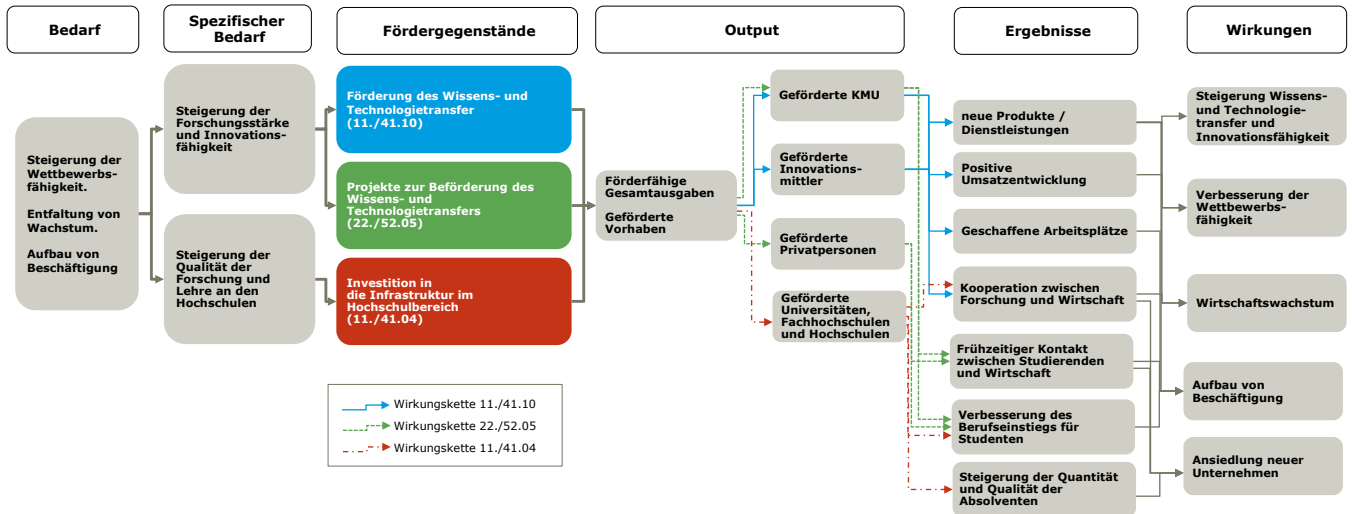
Bedarf

Spezifischer Bedarf

Fördergegenstände

Output

Ergebnisse

Wirkungen

Steigerung der Wettbewerbsfähigkeit.

Entfaltung von Wachstum.

Aufbau von Beschäftigung

Steigerung der Forschungsstärke und Innovationsfähigkeit

Steigerung der Qualität der Forschung und Lehre an den Hochschulen

Förderung des Wissens- und Technologietransfer (11./41.10)

Projekte zur Beförderung des Wissens- und Technologietransfers (22./52.05)

Investition in die Infrastruktur im Hochschulbereich (11./41.04)

Förderfähige Gesamtausgaben

Geförderte Vorhaben

Geförderte KMU

Geförderte Innovationsmittler

Geförderte Privatpersonen

Geförderte Universitäten, Fachhochschulen und Hochschulen

neue Produkte / Dienstleistungen

Positive Umsatzentwicklung

Geschaffene Arbeitsplätze

Kooperation zwischen Forschung und Wirtschaft

Frühzeitiger Kontakt zwischen Studierenden und Wirtschaft

Verbesserung des Berufseinstiegs für Studenten

Steigerung der Quantität und Qualität der Absolventen

Steigerung Wissens- und Technologietransfer und Innovationsfähigkeit

Verbesserung der Wettbewerbsfähigkeit

Wirtschaftswachstum

Aufbau von Beschäftigung

Ansiedlung neuer Unternehmen

Wirkungskette 11./41.10
Wirkungskette 22./52.05
Wirkungskette 11./41.04